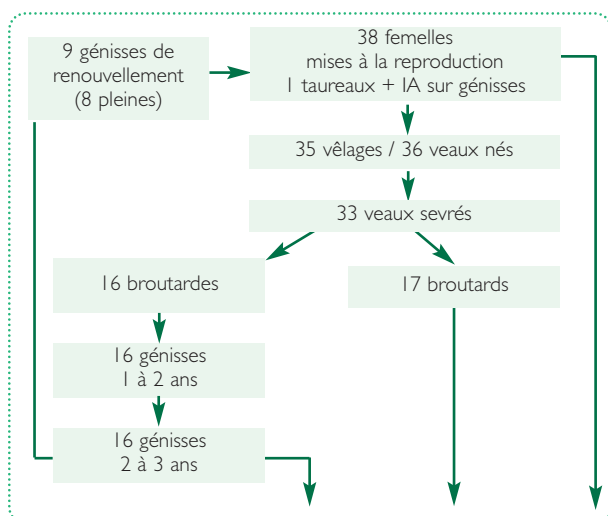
9 génisses de renouvellement (8 pleines)

38 femelles mises à la reproduction 1 taureaux + IA sur génisses

35 vêlages / 36 veaux nés

33 veaux sevrés

16 broutardes

17 broutards

16 génisses 1 à 2 ans

16 génisses 2 à 3 ans